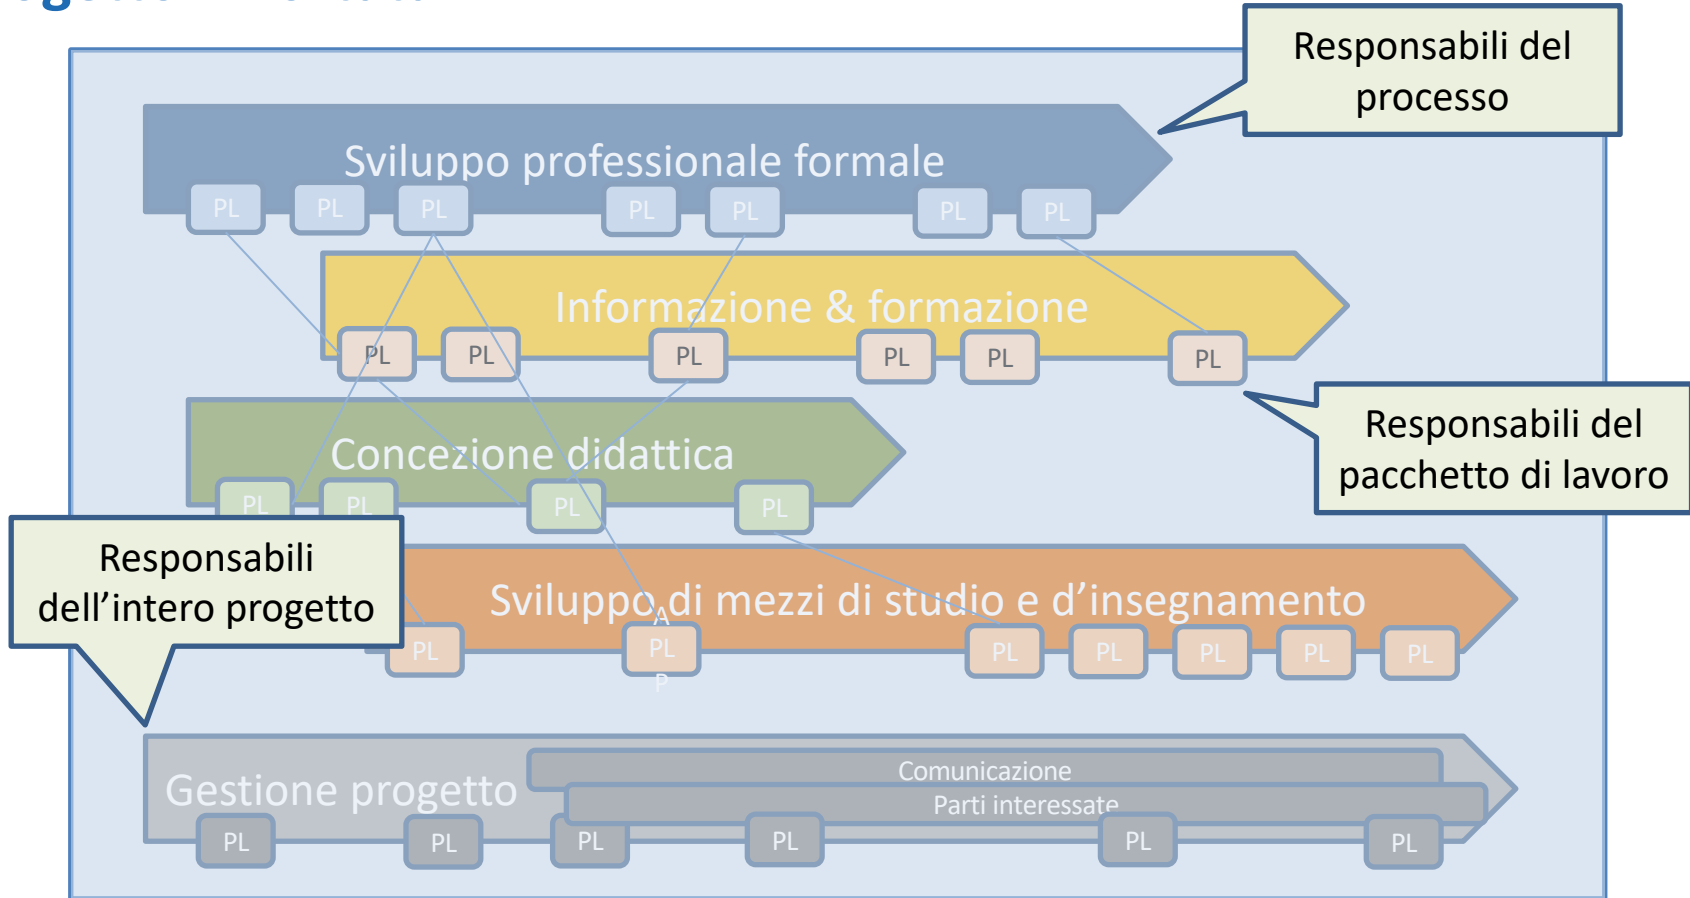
Responsabili del processo

Sviluppo professionale formale

PL PL PL PL PL PL PL

Informazione & formazione

PL PL PL PL PL PL

Responsabili del pacchetto di lavoro

Concezione didattica

PL PL PL PL

Responsabili dell’intero progetto

Sviluppo di mezzi di studio e d’insegnamento

PL A PL P PL PL PL PL PL

Gestione progetto

Comunicazione

Parti interessate

PL PL PL PL PL PL